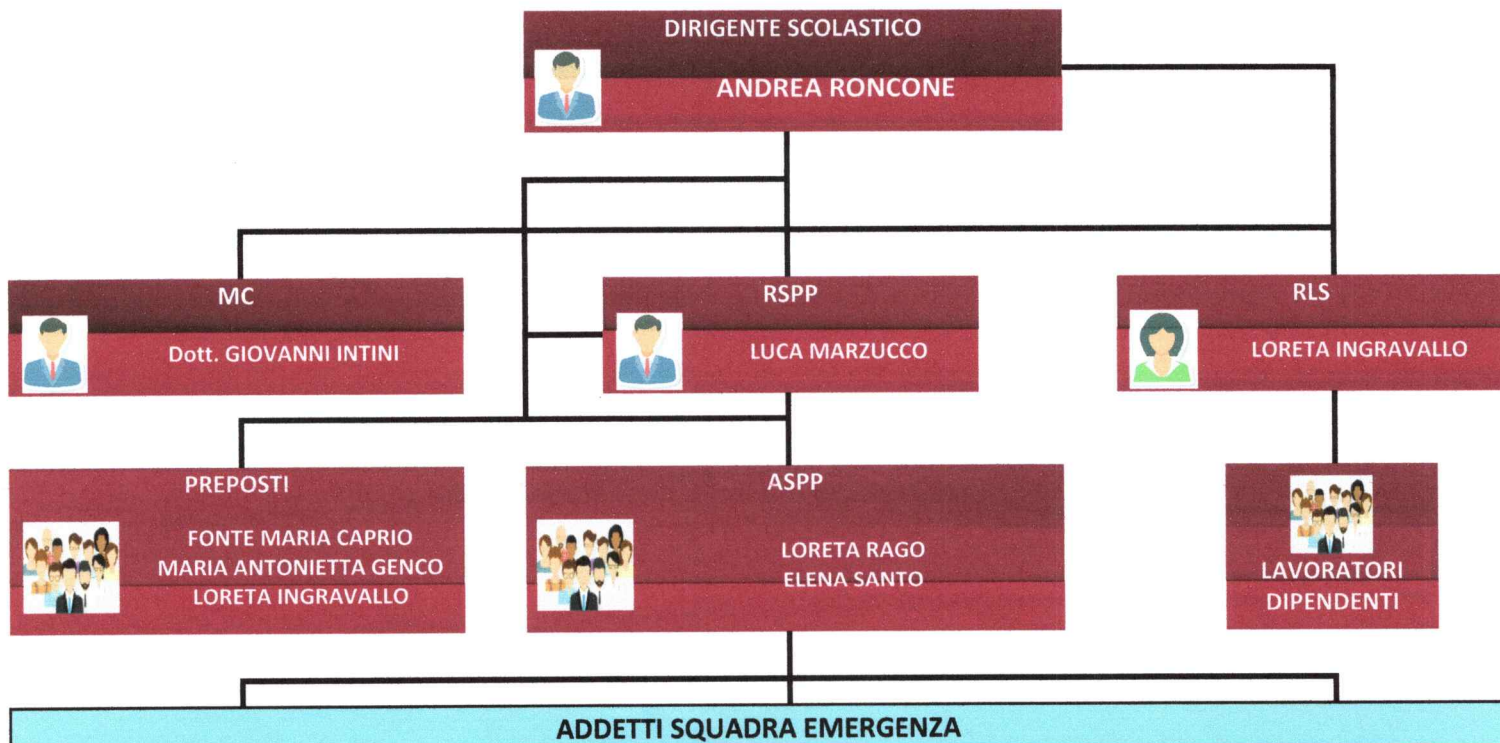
DIRIGENTE SCOLASTICO

ANDREA RONCONE

MC

Dott. GIOVANNI INTINI

RSPP

LUCA MARZUCCO

RLS

LORETA INGRAVALLO

PREPOSTI

FONTE MARIA CAPRIO
MARIA ANTONIETTA GENCO
LORETA INGRAVALLO

ASPP

LORETA RAGO
ELENA SANTO

LAVORATORI
DIPENDENTI

ADDETTI SQUADRA EMERGENZA